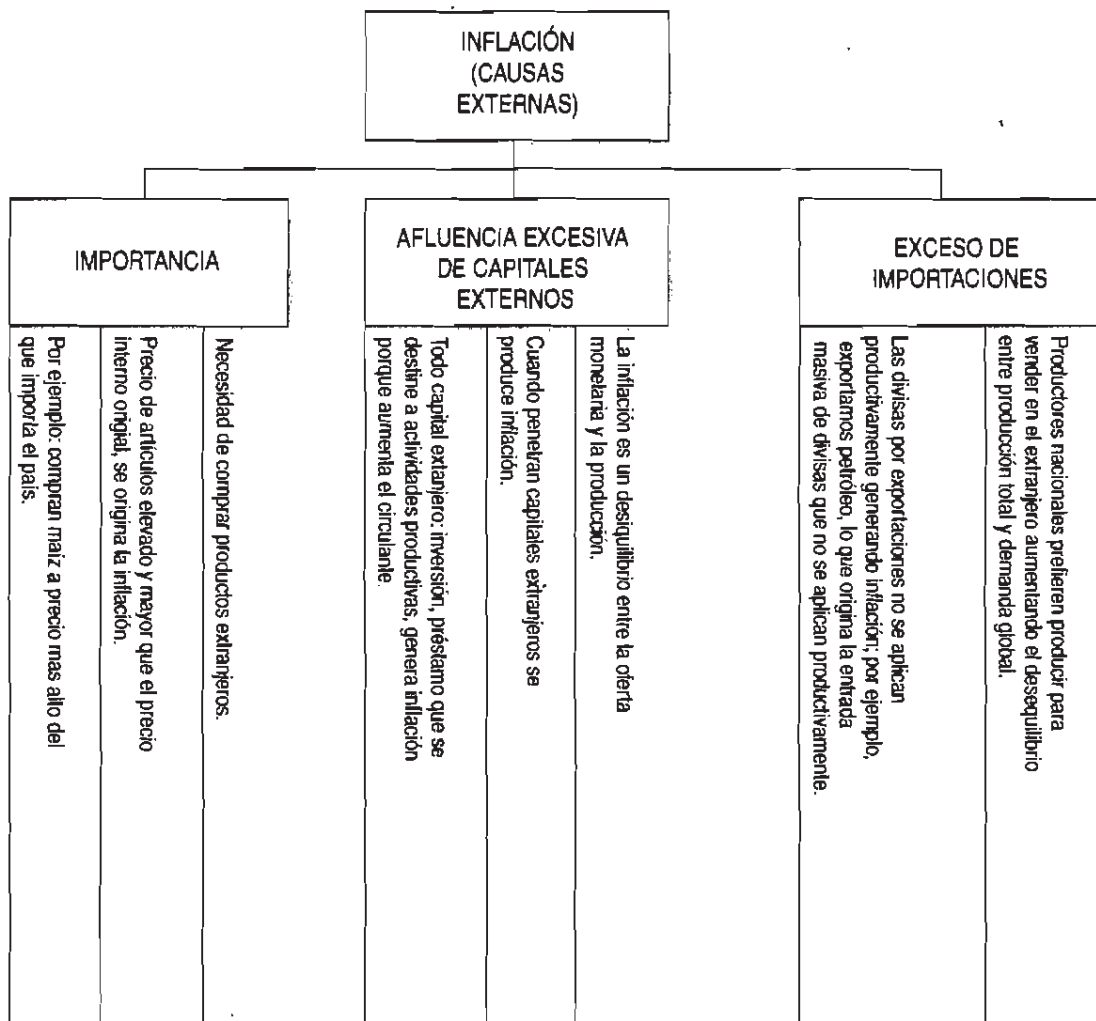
INFLACIÓN (CAUSAS EXTERNAS)

IMPORTANCIA

Por ejemplo: compran maíz a precio mas alto del que importa el país.

Precio de artículos elevado y mayor que el precio interno origial, se origina la inflación.

Necesidad de comprar productos extranjeros.

AFLUENCIA EXCESIVA DE CAPITALES EXTERNOS

Todo capital extranjero: inversión, préstamo que se destine a actividades productivas, genera inflación porque aumenta el circulante.

Cuando penetran capitales extranjeros se produce inflación.

La inflación es un desequilibrio entre la oferta monetaria y la producción.

EXCESO DE IMPORTACIONES

Las divisas por exportaciones no se aplican productivamente generando inflación; por ejemplo, exportamos petróleo, lo que origina la entrada masiva de divisas que no se aplican productivamente.

Productores nacionales prefieren producir para vender en el extranjero aumentando el desequilibrio entre producción total y demanda global.